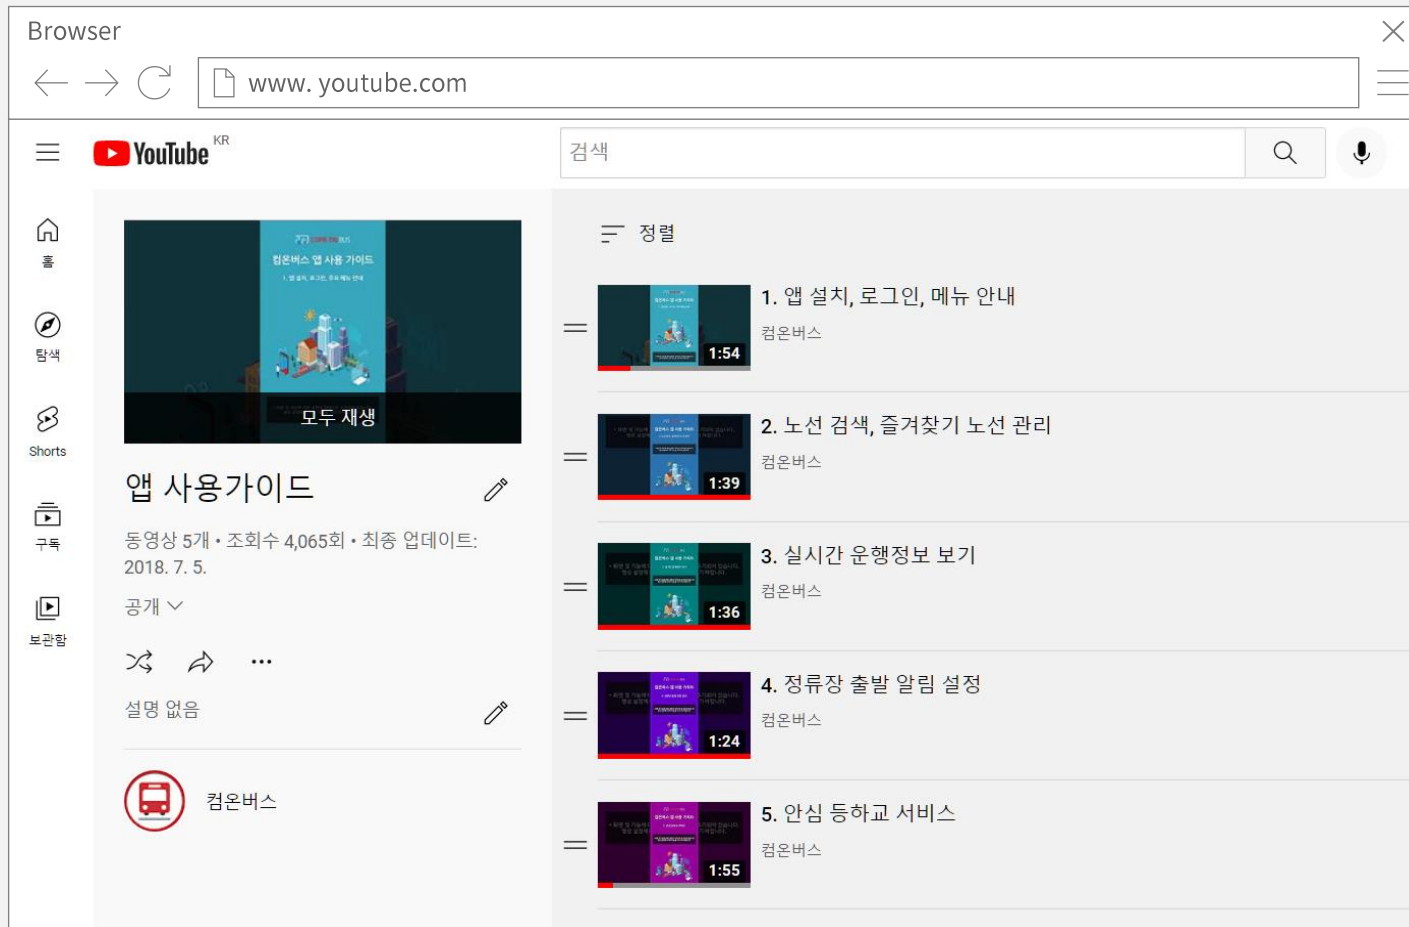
Browser

www. youtube.com

YouTube KR

검색

홈

탐색

Shorts

구독

보관함

모두 재생

앱 사용가이드

동영상 5개 • 조회수 4,065회 • 최종 업데이트: 2018. 7. 5.

공개

설명 없음

컴온버스

정렬

1. 앱 설치, 로그인, 메뉴 안내
컴온버스
1:54

2. 노선 검색, 즐겨찾기 노선 관리
컴온버스
1:39

3. 실시간 운행정보 보기
컴온버스
1:36

4. 정류장 출발 알림 설정
컴온버스
1:24

5. 안심 등하교 서비스
컴온버스
1:55